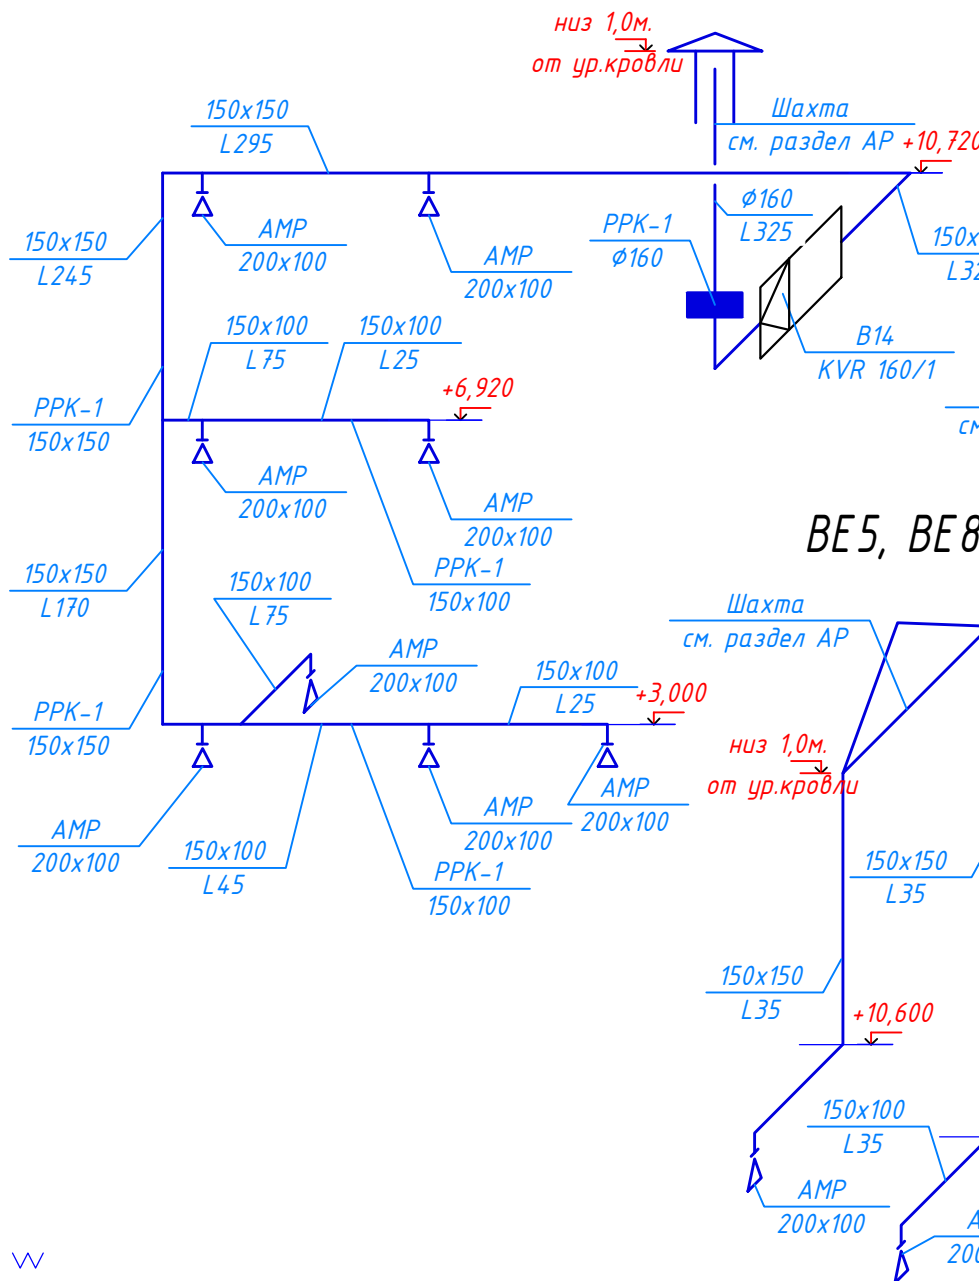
низ 1,0м.
от ур.кровли

150x150
L295

Шахта
см. раздел АР
+10,720

150x150
L245

АМР
200x100

АМР
200x100

Ø160
L325

РРК-1
Ø160

150x
L32

150x100
L75

150x100
L25

B14
KVR 160/1

РРК-1
150x150

+6,920

см

АМР
200x100

АМР
200x100

ВЕ5, ВЕ8

150x150
L170

РРК-1
150x100

150x100
L75

Шахта
см. раздел АР

АМР
200x100

150x100
L25

+3,000

РРК-1
150x150

низ 1,0м.
от ур.кровли

АМР
200x100

АМР
200x100

АМР
200x100

150x100
L45

РРК-1
150x100

150x150
L35

150x150
L35

+10,600

150x100
L35

АМР
200x100

А
200